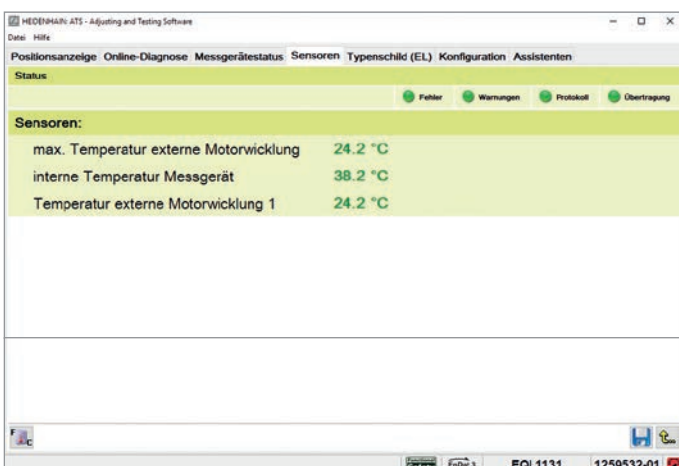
HEIDENHAIN: ATS - Adjusting and Testing Software

Datei Hilfe

Positionsanzeige Online-Diagnose Messgerätestatus Sensoren Typenschild (EL) Konfiguration Assistenten

Status

Fehler Warnungen Protokoll Übertragung

Sensoren:

| | |
|---|---|
| max. Temperatur externe Motorwicklung | 24.2 °C |
| interne Temperatur Messgerät | 38.2 °C |
| Temperatur externe Motorwicklung 1 | 24.2 °C |

EQI 1131 1259532-01